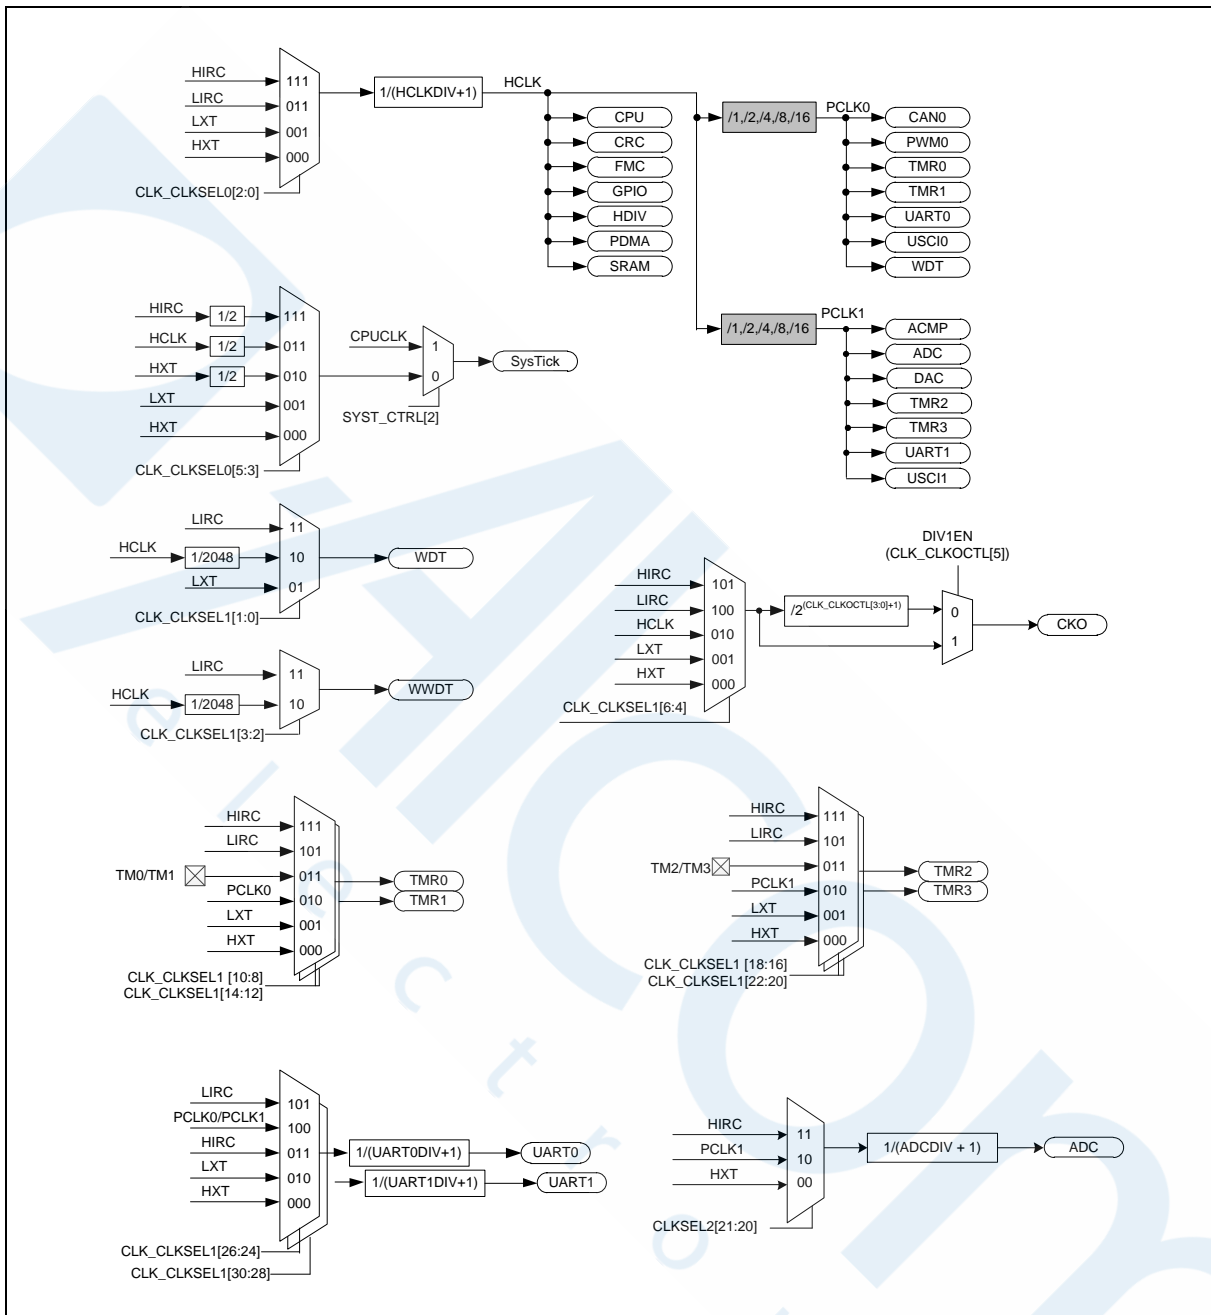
HIRC
LIRC
LXT
HXT
111
011
001
000
CLK_CLKSEL0[2:0]
1/(HCLKDIV+1)
HCLK
CPU
CRC
FMC
GPIO
HDIV
PDMA
SRAM
/1,/2,/4,/8,/16
PCLK0
CAN0
PWM0
TMR0
TMR1
UART0
USCI0
WDT
/1,/2,/4,/8,/16
PCLK1
ACMP
ADC
DAC
TMR2
TMR3
UART1
USCI1

HIRC
1/2
HCLK
1/2
HXT
1/2
LXT
HXT
111
011
010
001
000
CLK_CLKSEL0[5:3]
CPUCLK
1
0
SYST_CTRL[2]
SysTick

LIRC
HCLK
1/2048
LXT
11
10
01
CLK_CLKSEL1[1:0]
WDT

LIRC
HCLK
1/2048
11
10
CLK_CLKSEL1[3:2]
WWDT

HIRC
LIRC
HCLK
LXT
HXT
101
100
010
001
000
CLK_CLKSEL1[6:4]
$/2^{(CLK\_CLKOCTL[3:0]+1)}$
DIV1EN
(CLK_CLKOCTL[5])
0
1
CKO

HIRC
LIRC
TM0/TM1
PCLK0
LXT
HXT
111
101
011
010
001
000
TMR0
TMR1
CLK_CLKSEL1 [10:8]
CLK_CLKSEL1[14:12]

HIRC
LIRC
TM2/TM3
PCLK1
LXT
HXT
111
101
011
010
001
000
TMR2
TMR3
CLK_CLKSEL1 [18:16]
CLK_CLKSEL1[22:20]

LIRC
PCLK0/PCLK1
HIRC
LXT
HXT
101
100
011
010
000
1/(UART0DIV+1)
UART0
1/(UART1DIV+1)
UART1
CLK_CLKSEL1[26:24]
CLK_CLKSEL1[30:28]

HIRC
PCLK1
HXT
11
10
00
CLKSEL2[21:20]
1/(ADCDIV + 1)
ADC